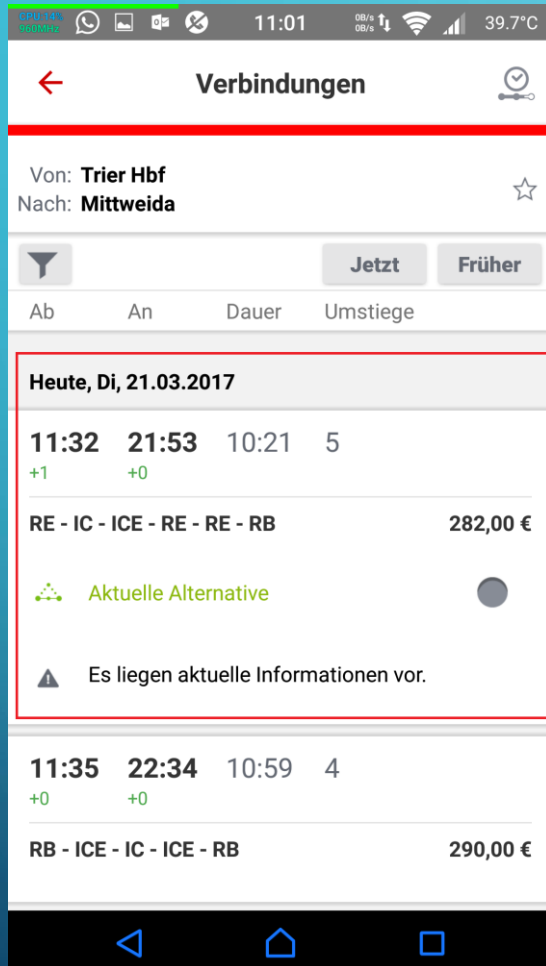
CPU:13%
960MHz

11:01

0B/s
0B/s

39.7°C

Verbindungen

Von: Trier Hbf
Nach: Mittweida

Jetzt

Früher

Ab

An

Dauer

Umstiege

Heute, Di, 21.03.2017

11:32
+1

21:53
+0

10:21

5

RE - IC - ICE - RE - RE - RB

282,00 €

Aktuelle Alternative

Es liegen aktuelle Informationen vor.

11:35
+0

22:34
+0

10:59

4

RB - ICE - IC - ICE - RB

290,00 €